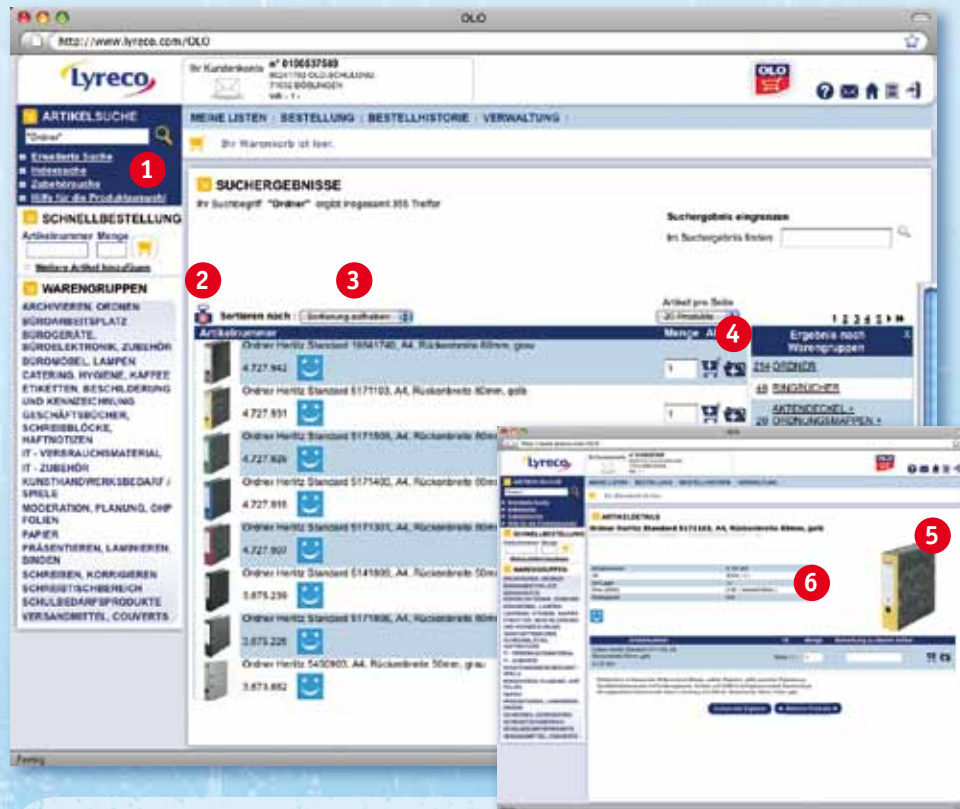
OLO

http://www.lyreco.com/OLO

Lyreco

Ihr Kundenkonto n° 0100537589

71032 BÖBLINGEN

OLO

ARTIKELSUCHE

"Ordner"

Erweiterte Suche
Indexsuche
Zubehörsuche
Hilfe für die Produktauswahl

1

SCHNELLBESTELLUNG

Artikelnummer Menge

Weitere Artikel hinzufügen

WARENGRUPPEN

ARCHIVIEREN, ORDNEN
BÜROARBEITSPLATZ
BÜROGERÄTE, BÜROELEKTRONIK, ZUBEHÖR
BÜROMÖBEL, LAMPEN
CATERING, HYGIENE, KAFFEE
ETIKETTEN, BESCHILDERUNG UND KENNZEICHNUNG
GESCHÄFTSBÜCHER, SCHREIBBLÖCKE, HAFTNOTIZEN
IT - VERBRAUCHSMATERIAL
IT - ZUBEHÖR
KUNSTHANDWERKSBEDARF / SPIELE
MODERATION, PLANUNG, OHP FOLIEN
PAPIER
PRÄSENTIEREN, LAMINIEREN, BINDEN
SCHREIBEN, KORRIGIEREN
SCHREIBTISCHBEREICH
SCHULBEDARFSPRODUKTE
VERSANDMITTEL, COUVERTS

MEINE LISTEN | BESTELLUNG | BESTELLHISTORIE | VERWALTUNG

Ihr Warenkorb ist leer.

SUCHERGEBNISSE

Ihr Suchbegriff "Ordner" ergibt insgesamt 355 Treffer

Suchergebnis eingrenzen

Im Suchergebnis finden

2

3

Sortieren nach : Sortierung aufheben

Artikel pro Seite
20 Produkte

1 2 3 4 5

Artikelnummer

Menge

4

Ergebnis nach Warengruppen

Ordner Herlitz Standard 1 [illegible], A4, Rückenbreite 80mm, grau
4.727.942
1

Ordner Herlitz Standard 5171103, A4, Rückenbreite 80mm, gelb
4.727.931

Ordner Herlitz Standard 5171509, A4, Rückenbreite 80m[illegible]
4.727.920

Ordner Herlitz Standard 5171400, A4, Rückenbreite 80m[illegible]
4.727.916

Ordner Herlitz Standard 5171301, A4, Rückenbreite 80m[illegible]
4.727.907

Ordner Herlitz Standard 5141800, A4, Rückenbreite 50m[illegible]
3.675.239

Ordner Herlitz Standard 5171806, A4, Rückenbreite 80m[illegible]
3.675.228

Ordner Herlitz 5450903, A4, Rückenbreite 50mm, grau
3.673.882

214 ORDNER
48 RINGBÜCHER
20 AKTENDECKEL + ORDNUNGSMAPPEN +

Fertig

Lyreco

ARTIKELDETAILS

Ordner Herlitz Standard 5171103, A4, Rückenbreite 80mm, gelb

5

6